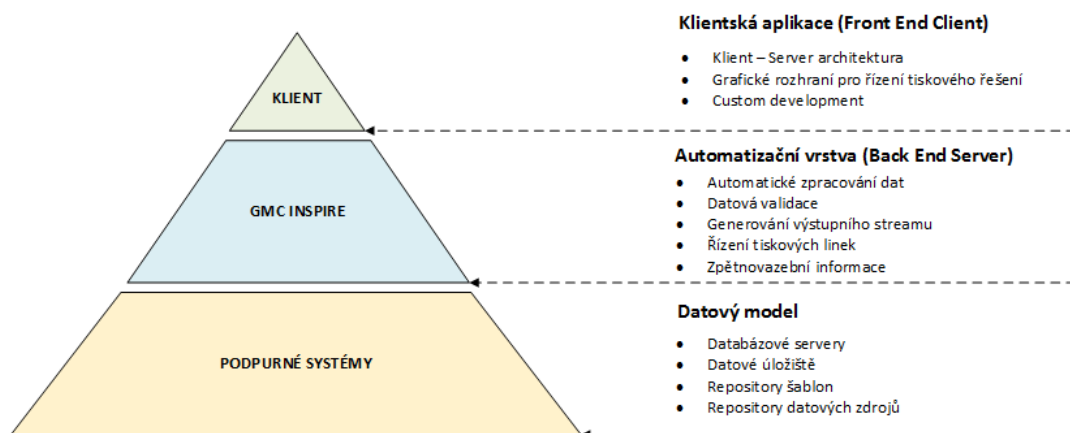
KLIENT

GMC INSPIRE

PODPURNÉ SYSTÉMY

Klientská aplikace (Front End Client)

- Klient – Server architektura
- Grafické rozhraní pro řízení tiskového řešení
- Custom development

Automatizační vrstva (Back End Server)

- Automatické zpracování dat
- Datová validace
- Generování výstupního streamu
- Řízení tiskových linek
- Zpětnovazební informace

Datový model

- Databázové servery
- Datové úložiště
- Repository šablon
- Repository datových zdrojů